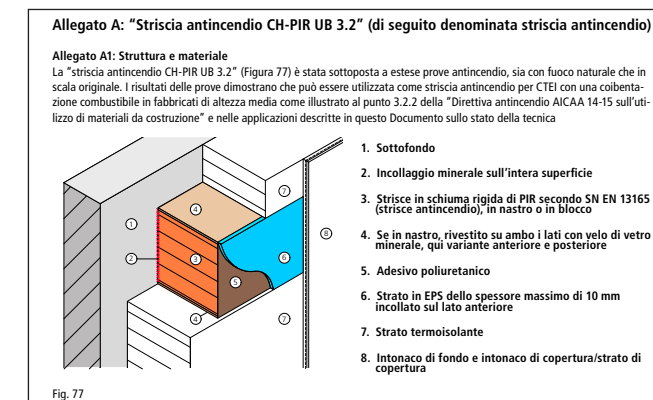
Allegato A: "Striscia antincendio CH-PIR UB 3.2" (di seguito denominata striscia antincendio)

Allegato A1: Struttura e materiale

La "striscia antincendio CH-PIR UB 3.2" (Figura 77) è stata sottoposta a estese prove antincendio, sia con fuoco naturale che in scala originale. I risultati delle prove dimostrano che può essere utilizzata come striscia antincendio per CTEI con una coibentazione combustibile in fabbricati di altezza media come illustrato al punto 3.2.2 della "Direttiva antincendio AICAA 14-15 sull'utilizzo di materiali da costruzione" e nelle applicazioni descritte in questo Documento sullo stato della tecnica

1
2
3
4
4
5
6
7
7
8

1. Sottofondo

2. Incollaggio minerale sull'intera superficie

3. Strisce in schiuma rigida di PIR secondo SN EN 13165 (strisce antincendio), in nastro o in blocco

4. Se in nastro, rivestito su ambo i lati con velo di vetro minerale, qui variante anteriore e posteriore

5. Adesivo poliuretanico

6. Strato in EPS dello spessore massimo di 10 mm incollato sul lato anteriore

7. Strato termoisolante

8. Intonaco di fondo e intonaco di copertura/strato di copertura

Fig. 77